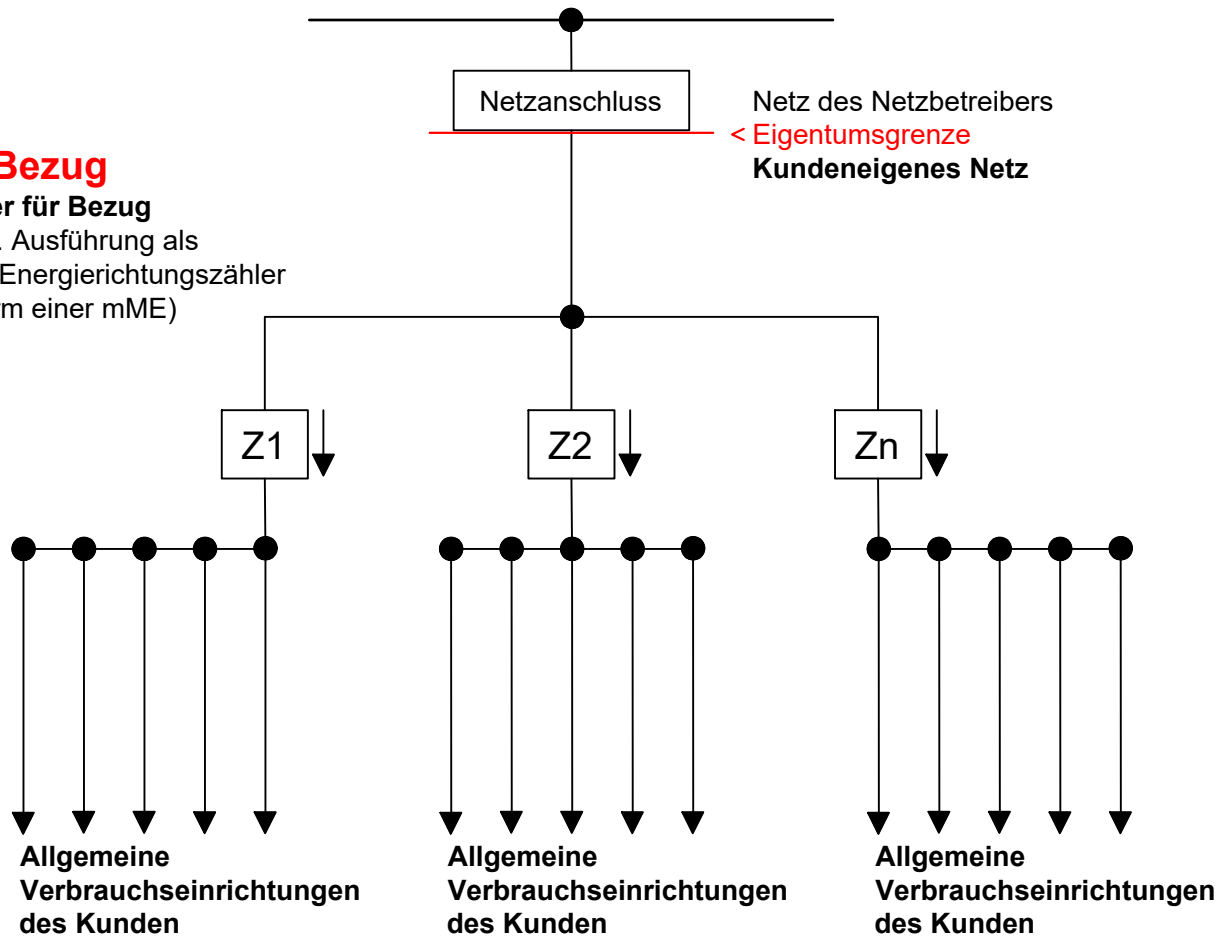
Bezug
er für Bezug
. Ausführung als
Energierichtungszähler
m einer mME)

Netzanschluss

Netz des Netzbetreibers
< Eigentumsgrenze
Kundeneigenes Netz

Z1

Z2

Zn

Allgemeine Verbrauchseinrichtungen des Kunden

Allgemeine Verbrauchseinrichtungen des Kunden

Allgemeine Verbrauchseinrichtungen des Kunden